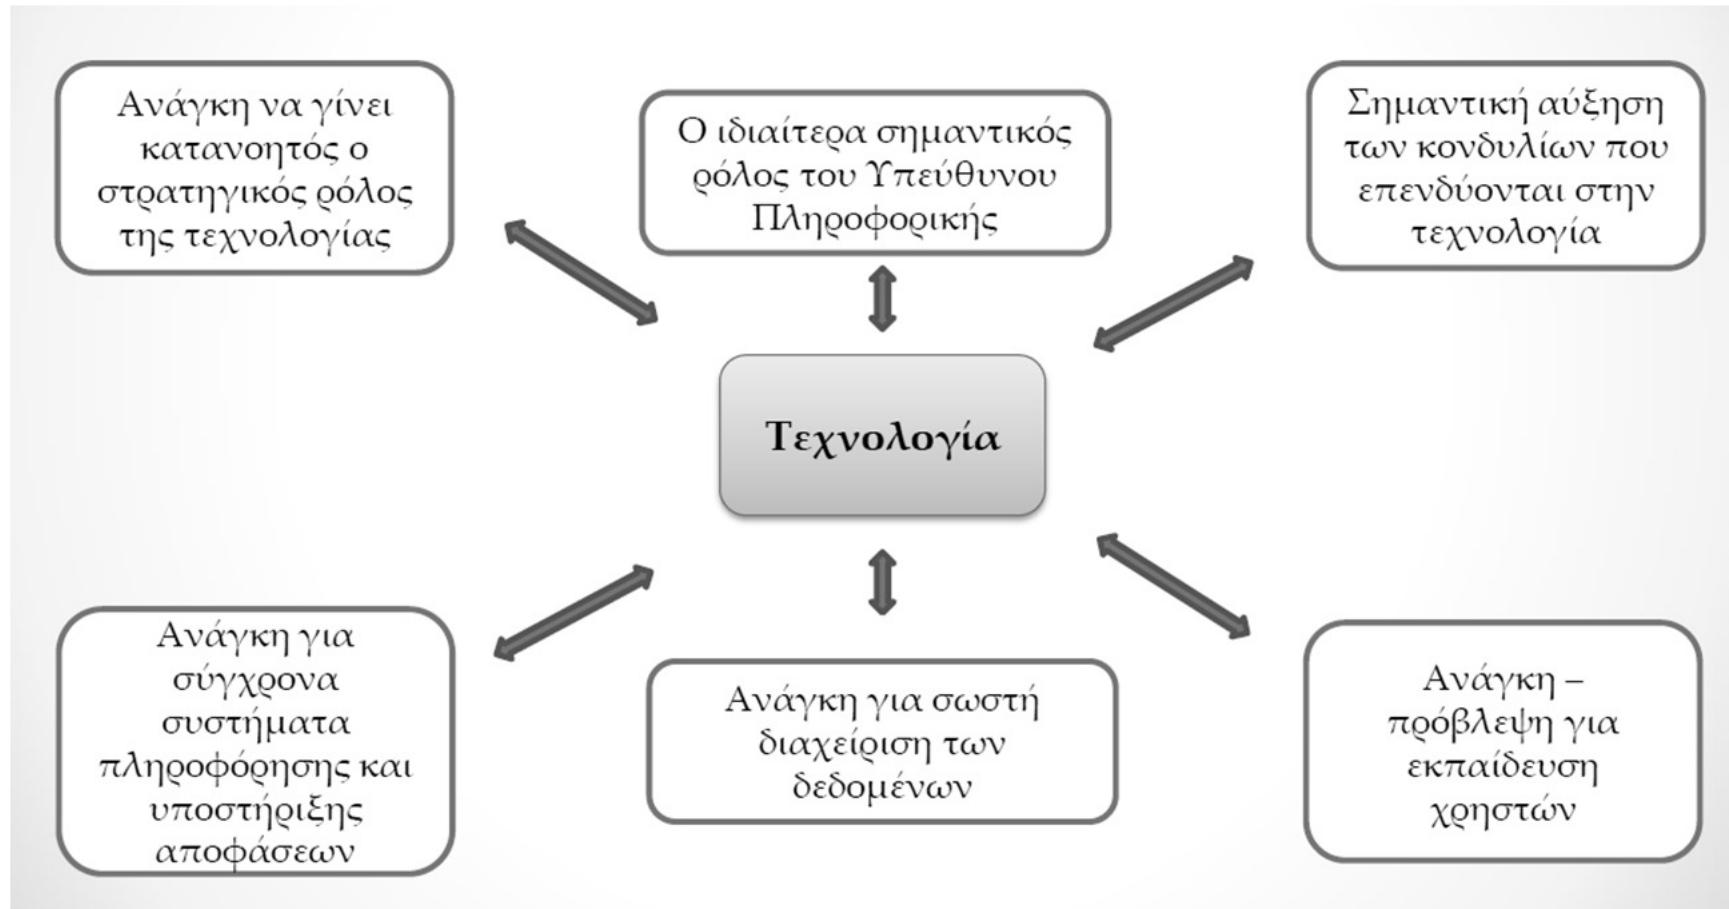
Ανάγκη να γίνει κατανοητός ο στρατηγικός ρόλος της τεχνολογίας

Ο ιδιαίτερα σημαντικός ρόλος του Υπεύθυνου Πληροφορικής

Σημαντική αύξηση των κονδυλίων που επενδύονται στην τεχνολογία

Τεχνολογία

Ανάγκη για σύγχρονα συστήματα πληροφόρησης και υποστήριξης αποφάσεων

Ανάγκη για σωστή διαχείριση των δεδομένων

Ανάγκη – πρόβλεψη για εκπαίδευση χρηστών